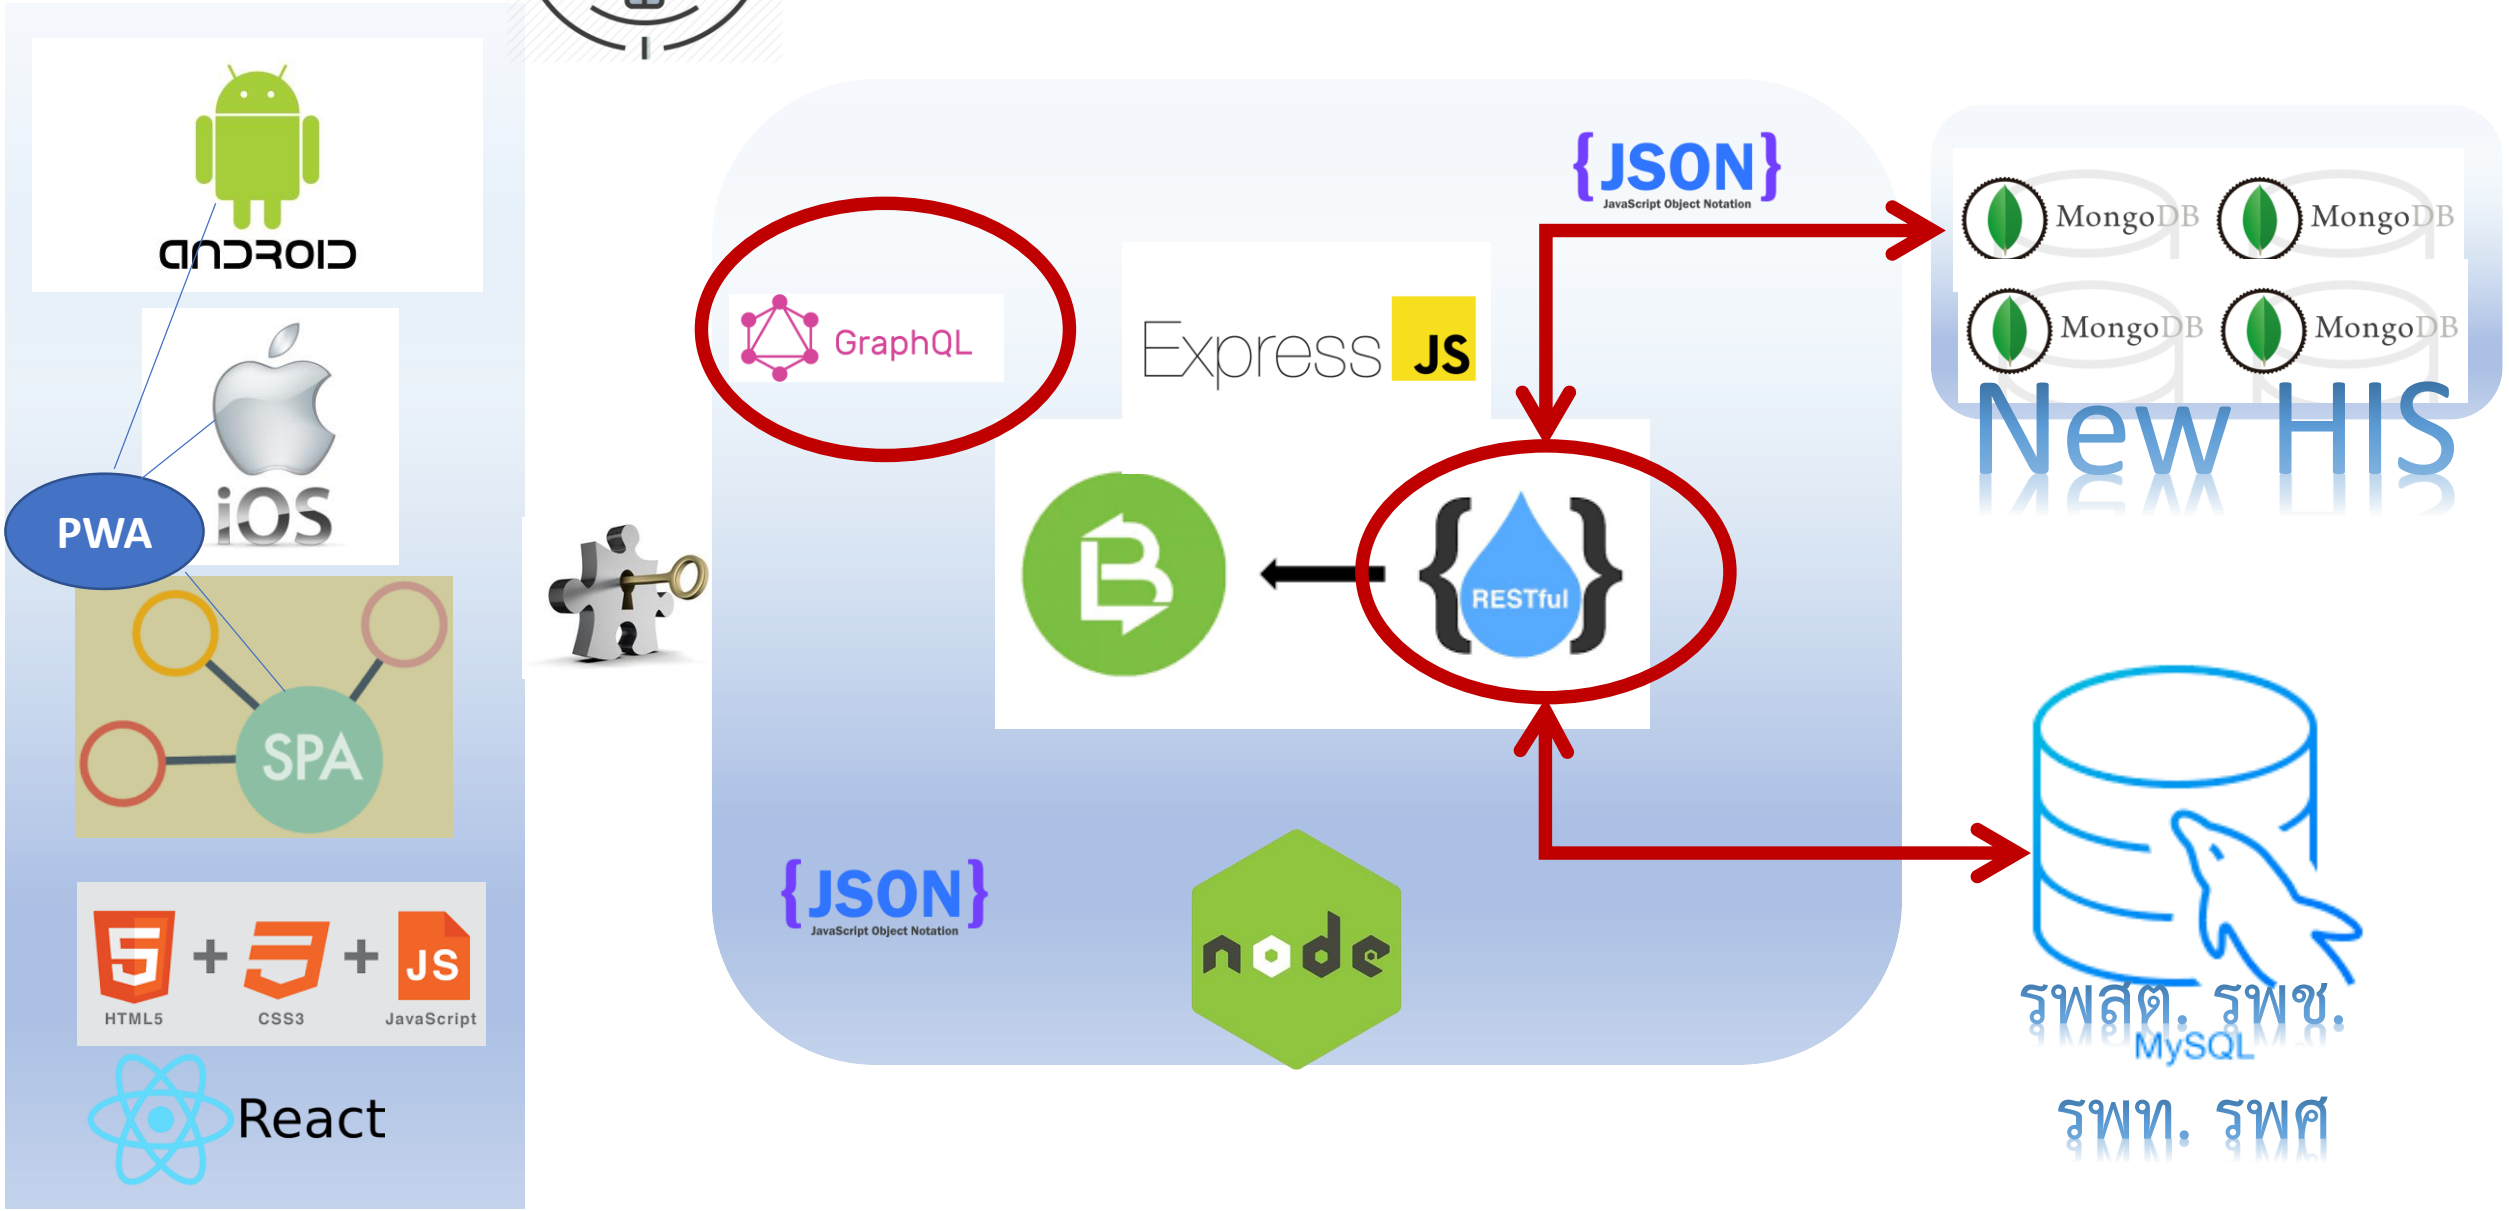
android

iOS

PWA

SPA

HTML5 + CSS3 + JS JavaScript

React

GraphQL

Express JS

{JSON} JavaScript Object Notation

RESTful

{JSON} JavaScript Object Notation

node

MongoDB MongoDB
MongoDB MongoDB

New HIS

รพสต. รพช.
MySQL
รพท. รพศ